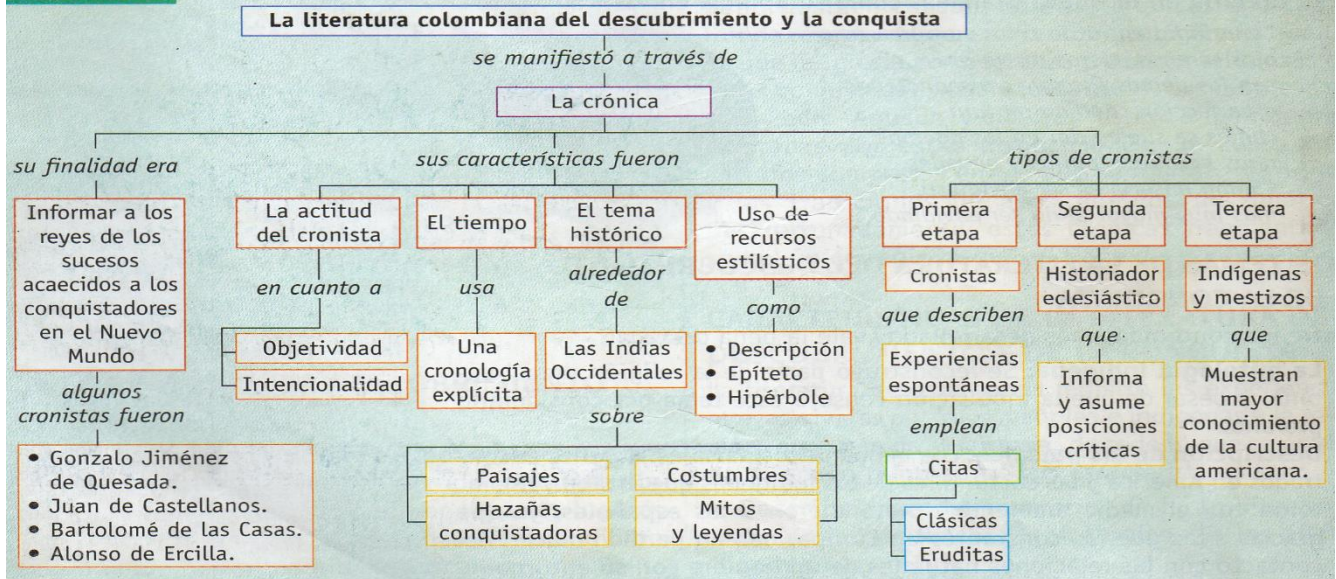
La literatura colombiana del descubrimiento y la conquista

se manifestó a través de

La crónica

su finalidad era

Informar a los reyes de los sucesos acaecidos a los conquistadores en el Nuevo Mundo

algunos cronistas fueron

• Gonzalo Jiménez de Quesada.
• Juan de Castellanos.
• Bartolomé de las Casas.
• Alonso de Ercilla.

sus características fueron

La actitud del cronista

en cuanto a

Objetividad

Intencionalidad

El tiempo

usa

Una cronología explícita

El tema histórico

alrededor de

Las Indias Occidentales

sobre

Paisajes

Hazañas conquistadoras

Costumbres

Mitos y leyendas

Uso de recursos estilísticos

como

• Descripción
• Epíteto
• Hipérbole

tipos de cronistas

Primera etapa

Cronistas

que describen

Experiencias espontáneas

emplean

Citas

Clásicas

Eruditas

Segunda etapa

Historiador eclesiástico

que

Informa y asume posiciones críticas

Tercera etapa

Indígenas y mestizos

que

Muestran mayor conocimiento de la cultura americana.